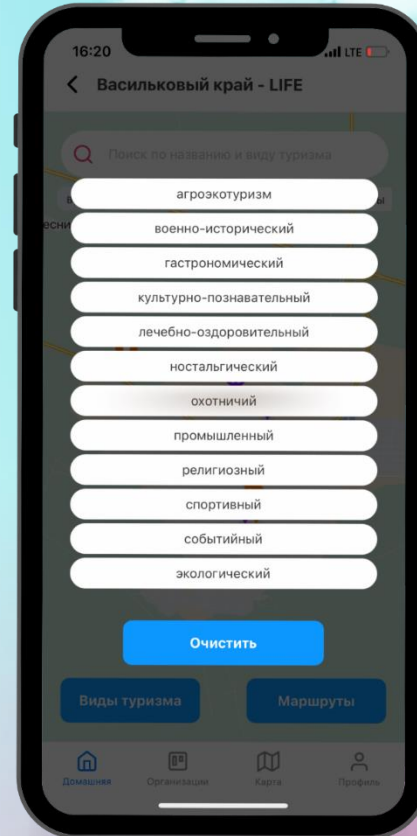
16:20
LTE

Васильковый край - LIFE

Поиск по названию и виду туризма

агроэкотуризм
военно-исторический
гастрономический
культурно-познавательный
лечебно-оздоровительный
ностальгический
охотничий
промышленный
религиозный
спортивный
событийный
экологический

Очистить

Виды туризма
Маршруты

Домашняя
Организации
Карта
Профиль